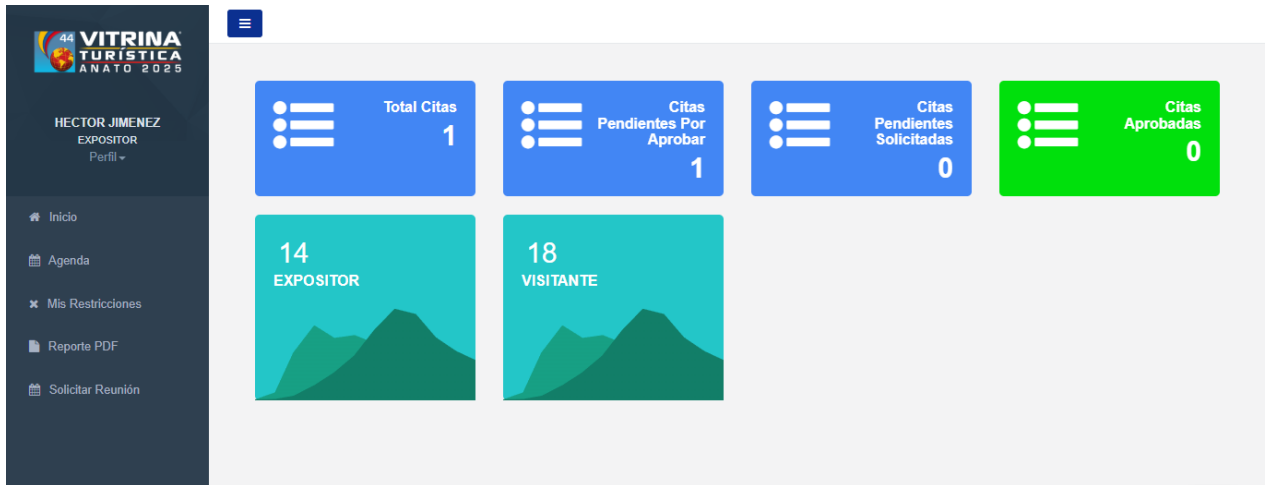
44 VITRINA TURÍSTICA ANATO 2025

HECTOR JIMENEZ
EXPOSITOR
Perfil

Inicio
Agenda
Mis Restricciones
Reporte PDF
Solicitar Reunión

Total Citas
1

Citas Pendientes Por Aprobar
1

Citas Pendientes Solicitadas
0

Citas Aprobadas
0

14
EXPOSITOR

18
VISITANTE